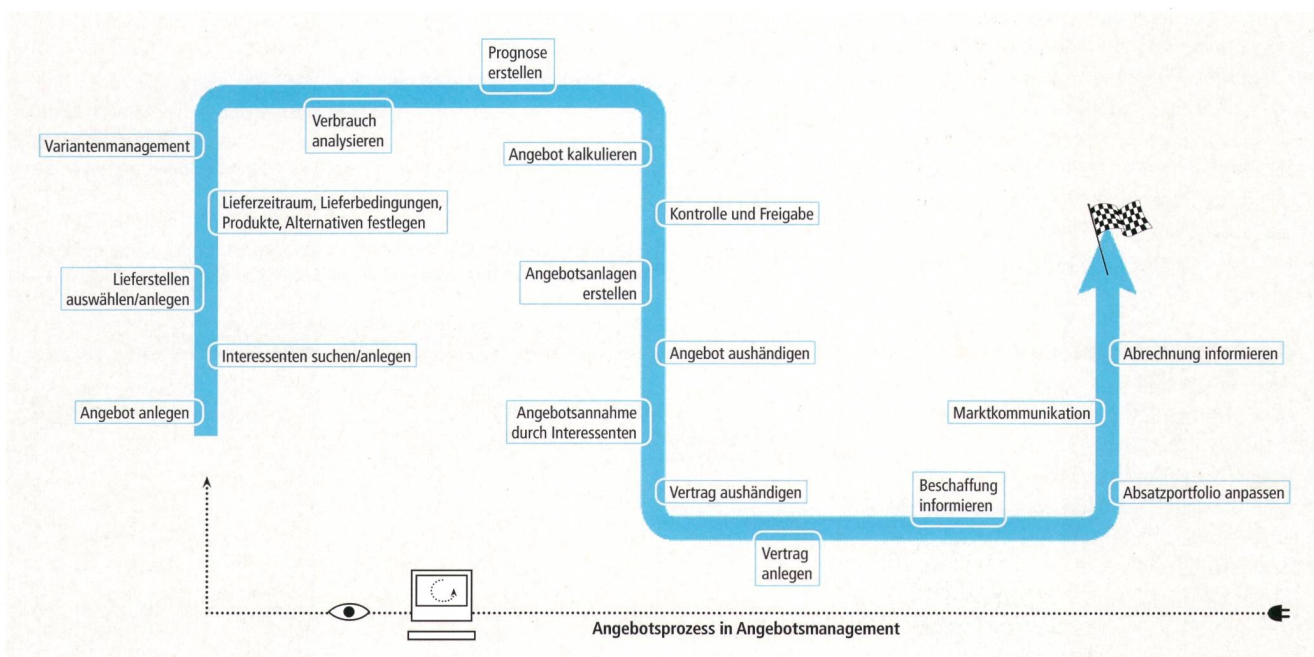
Angebot anlegen

Interessenten suchen/anlegen

Lieferstellen auswählen/anlegen

Lieferzeitraum, Lieferbedingungen, Produkte, Alternativen festlegen

Variantenmanagement

Verbrauch analysieren

Prognose erstellen

Angebot kalkulieren

Kontrolle und Freigabe

Angebotsanlagen erstellen

Angebot aushändigen

Angebotsannahme durch Interessenten

Vertrag aushändigen

Vertrag anlegen

Beschaffung informieren

Absatzportfolio anpassen

Marktkommunikation

Abrechnung informieren

Angebotsprozess in Angebotsmanagement